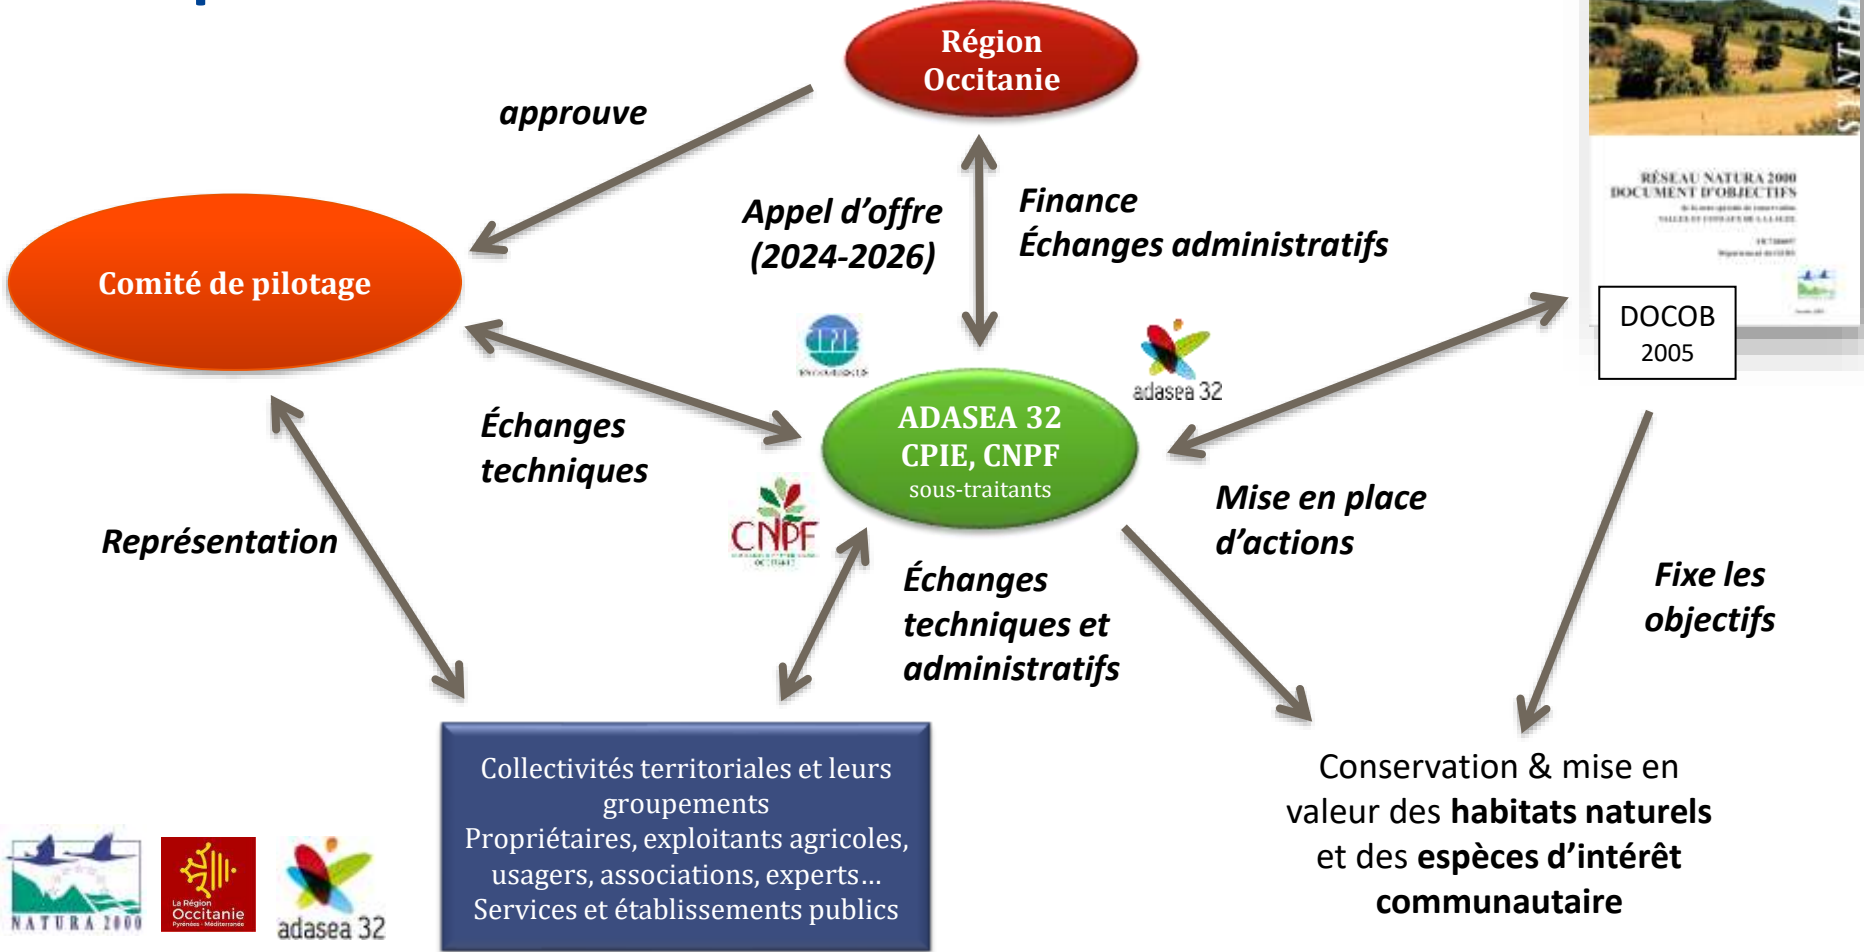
Région Occitanie

approuve

Appel d'offre (2024-2026)

Finance
Échanges administratifs

Comité de pilotage

RÉSEAU NATURA 2000
DOCUMENT D'OBJECTIFS

DOCOB
2005

adasea 32

ADASEA 32
CPIE, CNPF
sous-traitants

Échanges techniques

Mise en place d'actions

Représentation

CNPF

Échanges techniques et administratifs

Fixe les objectifs

Collectivités territoriales et leurs groupements
Propriétaires, exploitants agricoles, usagers, associations, experts…
Services et établissements publics

Conservation & mise en valeur des **habitats naturels** et des **espèces d'intérêt communautaire**

NATURA 2000

La Région Occitanie Pyrénées · Méditerranée

adasea 32